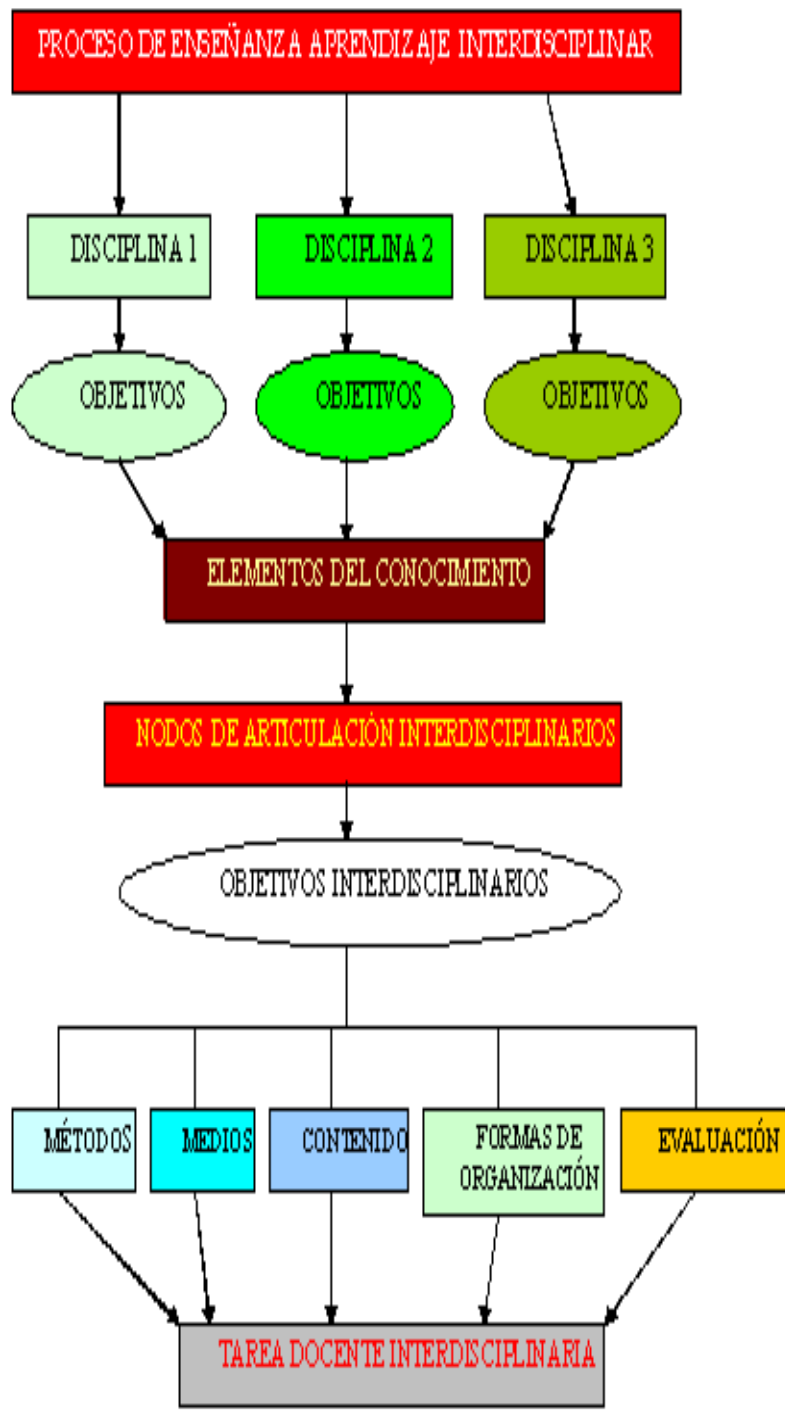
PROCESO DE ENSEÑANZA APRENDIZAJE INTERDISCIPLINAR

DISCIPLINA 1

DISCIPLINA 2

DISCIPLINA 3

OBJETIVOS

OBJETIVOS

OBJETIVOS

ELEMENTOS DEL CONOCIMIENTO

NODOS DE ARTICULACIÓN INTERDISCIPLINARIOS

OBJETIVOS INTERDISCIPLINARIOS

MÉTODOS

MEDIOS

CONTENIDO

FORMAS DE ORGANIZACIÓN

EVALUACIÓN

TAREA DOCENTE INTERDISCIPLINARIA